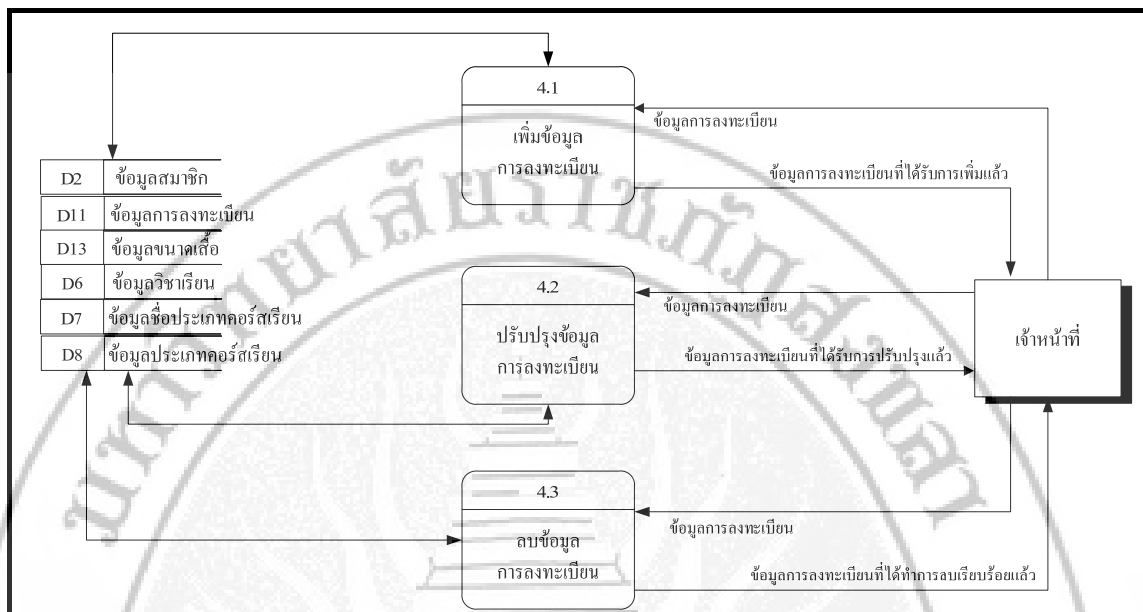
4.1

เพิ่มข้อมูล การลงทะเบียน

ข้อมูลการลงทะเบียน

ข้อมูลการลงทะเบียนที่ได้รับการเพิ่มแล้ว

D2 ข้อมูลสมาชิก

D11 ข้อมูลการลงทะเบียน

D13 ข้อมูลขนาดเสื้อ

D6 ข้อมูลวิชาเรียน

D7 ข้อมูลชื่อประเภทคอร์สเรียน

D8 ข้อมูลประเภทคอร์สเรียน

4.2

ปรับปรุงข้อมูล การลงทะเบียน

ข้อมูลการลงทะเบียน

ข้อมูลการลงทะเบียนที่ได้รับการปรับปรุงแล้ว

เจ้าหน้าที่

4.3

ลบข้อมูล การลงทะเบียน

ข้อมูลการลงทะเบียน

ข้อมูลการลงทะเบียนที่ได้ทำการลบเรียบร้อยแล้ว